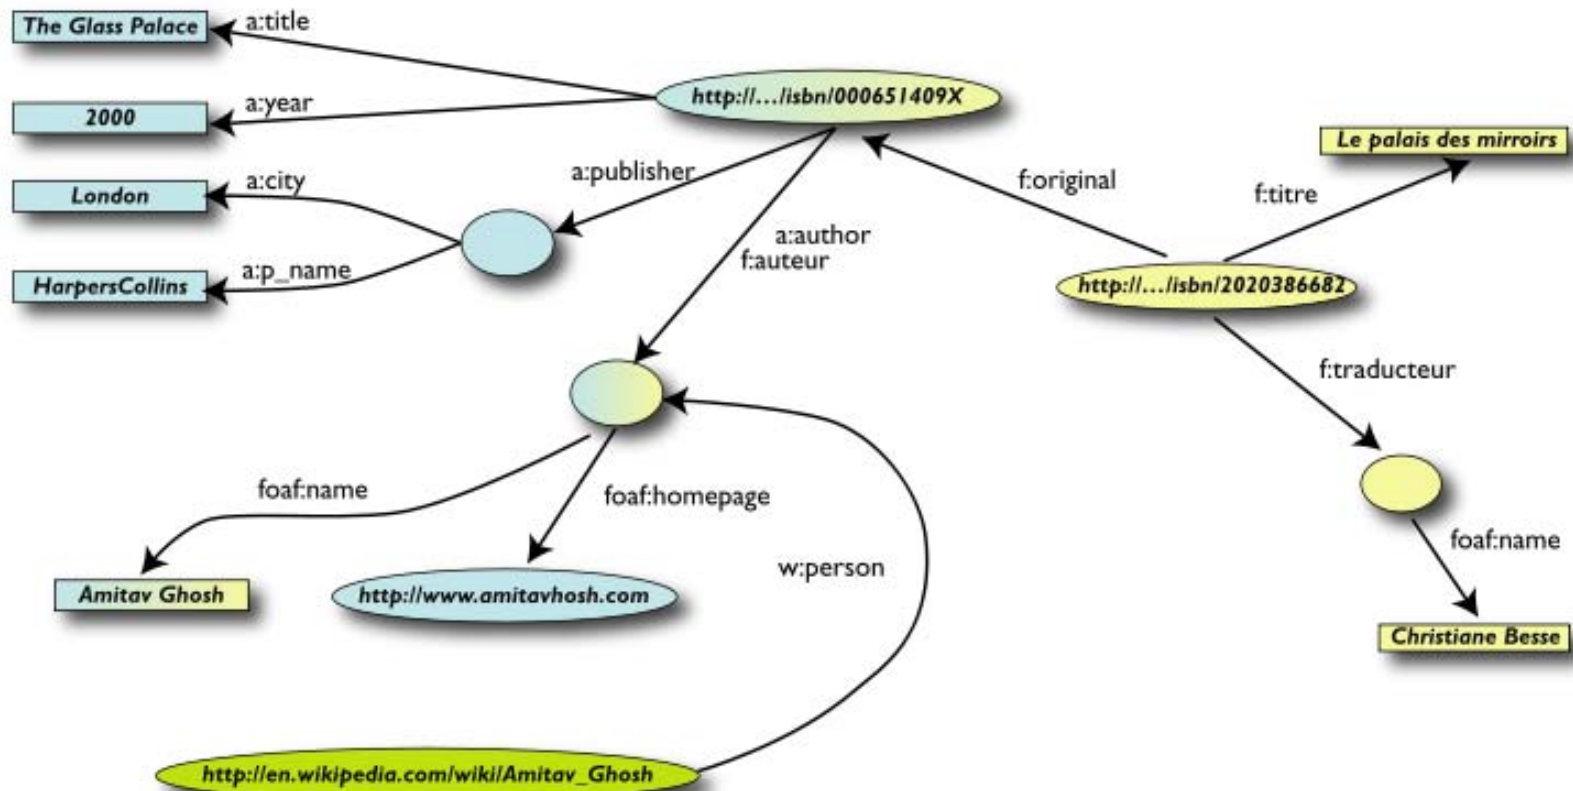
The Glass Palace
a:title
2000
a:year
http://…/isbn/000651409X
London
a:city
a:publisher
HarpersCollins
a:p_name
a:author
f:auteur
f:original
Le palais des mirroirs
f:titre
http://…/isbn/2020386682
f:traducteur
foaf:name
foaf:homepage
Amitav Ghosh
http://www.amitavhosh.com
w:person
foaf:name
Christiane Besse
http://en.wikipedia.com/wiki/Amitav_Ghosh